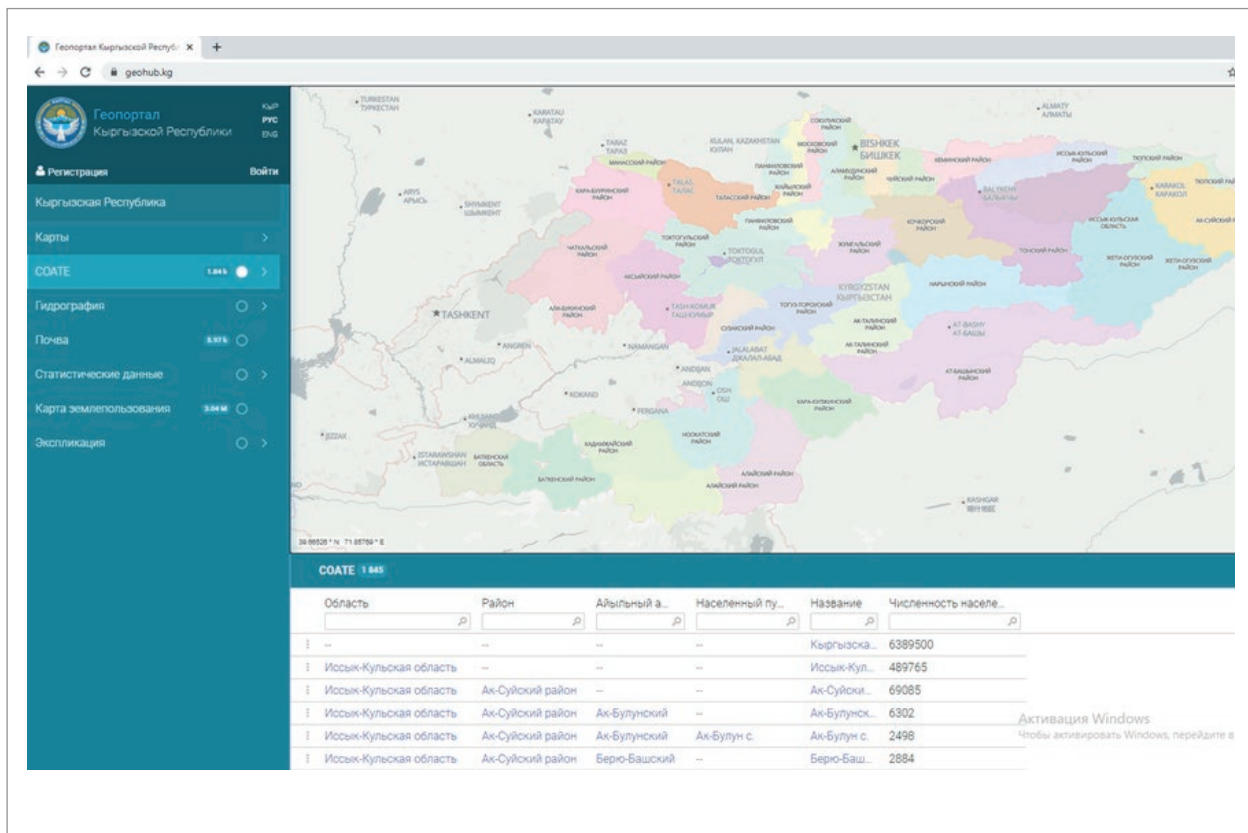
Геопортал Кыргызской Респуб ×
geohub.kg

Геопортал Кыргызской Республики
КЫР
РУС
ENG

Регистрация
Войти

Кыргызская Республика
Карты
СОАТЕ 1.84 k
Гидрография
Почва 3.97 k
Статистические данные
Карта землепользования 3.04 M
Экспликация

TURKESTAN ТУРКЕСТАН
KARATAU КАРАТАУ
ALMATY АЛМАТЫ
TARAZ ТАРАЗ
KULAN, KAZAKHSTAN КУЛАН
BISHKEK БИШКЕК
TALAS ТАЛАС
ARYS АРЫСЬ
SHYMKENT ШЫМКЕНТ
BALYKCHY БАЛЫКЧЫ
KARAKOL КАРАКОЛ
TOKTOGUL ТОКТОГУЛ
TASHKENT
KYRGYZSTAN КЫРГЫЗСТАН
TASH-KOMUR ТАШ-КӨМҮР
ANGREN
NAMANGAN
ALMALIQ
JALALABAT ДЖАЛАЛ-АБАД
AT-BASHY АТ-БАШЫ
ANDIJAN
ANDIJON
KOKAND
OSH ОШ
FERGANA
KHUJAND ХУДЖАНД
JIZZAX
ISTARAWSHAN ИСТАРАВШАН
KASHGAR
39.66526 ° N 71.85769 ° E

СОАТЕ 1 845

| Область | Район | Айыльный а... | Населенный пу... | Название | Численность населе... |
|---|---|---|---|---|---|
| -- | -- | -- | -- | Кыргызска... | 6389500 |
| Иссык-Кульская область | -- | -- | -- | Иссык-Кул... | 489765 |
| Иссык-Кульская область | Ак-Суйский район | -- | -- | Ак-Суйски... | 69085 |
| Иссык-Кульская область | Ак-Суйский район | Ак-Булунский | -- | Ак-Булунск... | 6302 |
| Иссык-Кульская область | Ак-Суйский район | Ак-Булунский | Ак-Булун с. | Ак-Булун с. | 2498 |
| Иссык-Кульская область | Ак-Суйский район | Берю-Башский | -- | Берю-Баш... | 2884 |

Активация Windows
Чтобы активировать Windows, перейдите в